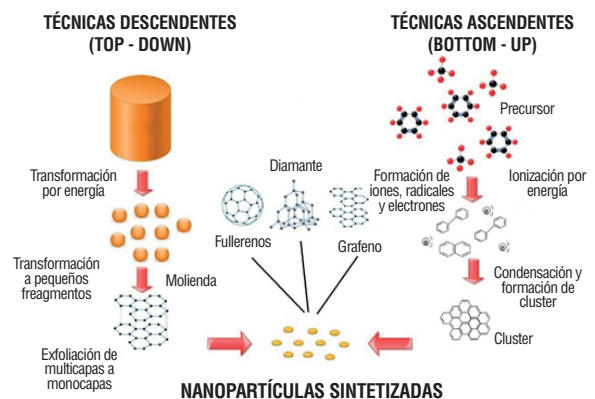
TÉCNICAS DESCENDENTES (TOP - DOWN)

TÉCNICAS ASCENDENTES (BOTTOM - UP)

Transformación por energía

Transformación a pequeños freagmentos

Molienda

Exfoliación de multicapas a monocapas

Diamante

Fullerenos

Grafeno

Precursor

Formación de iones, radicales y electrones

Ionización por energía

Condensación y formación de cluster

Cluster

NANOPARTÍCULAS SINTETIZADAS